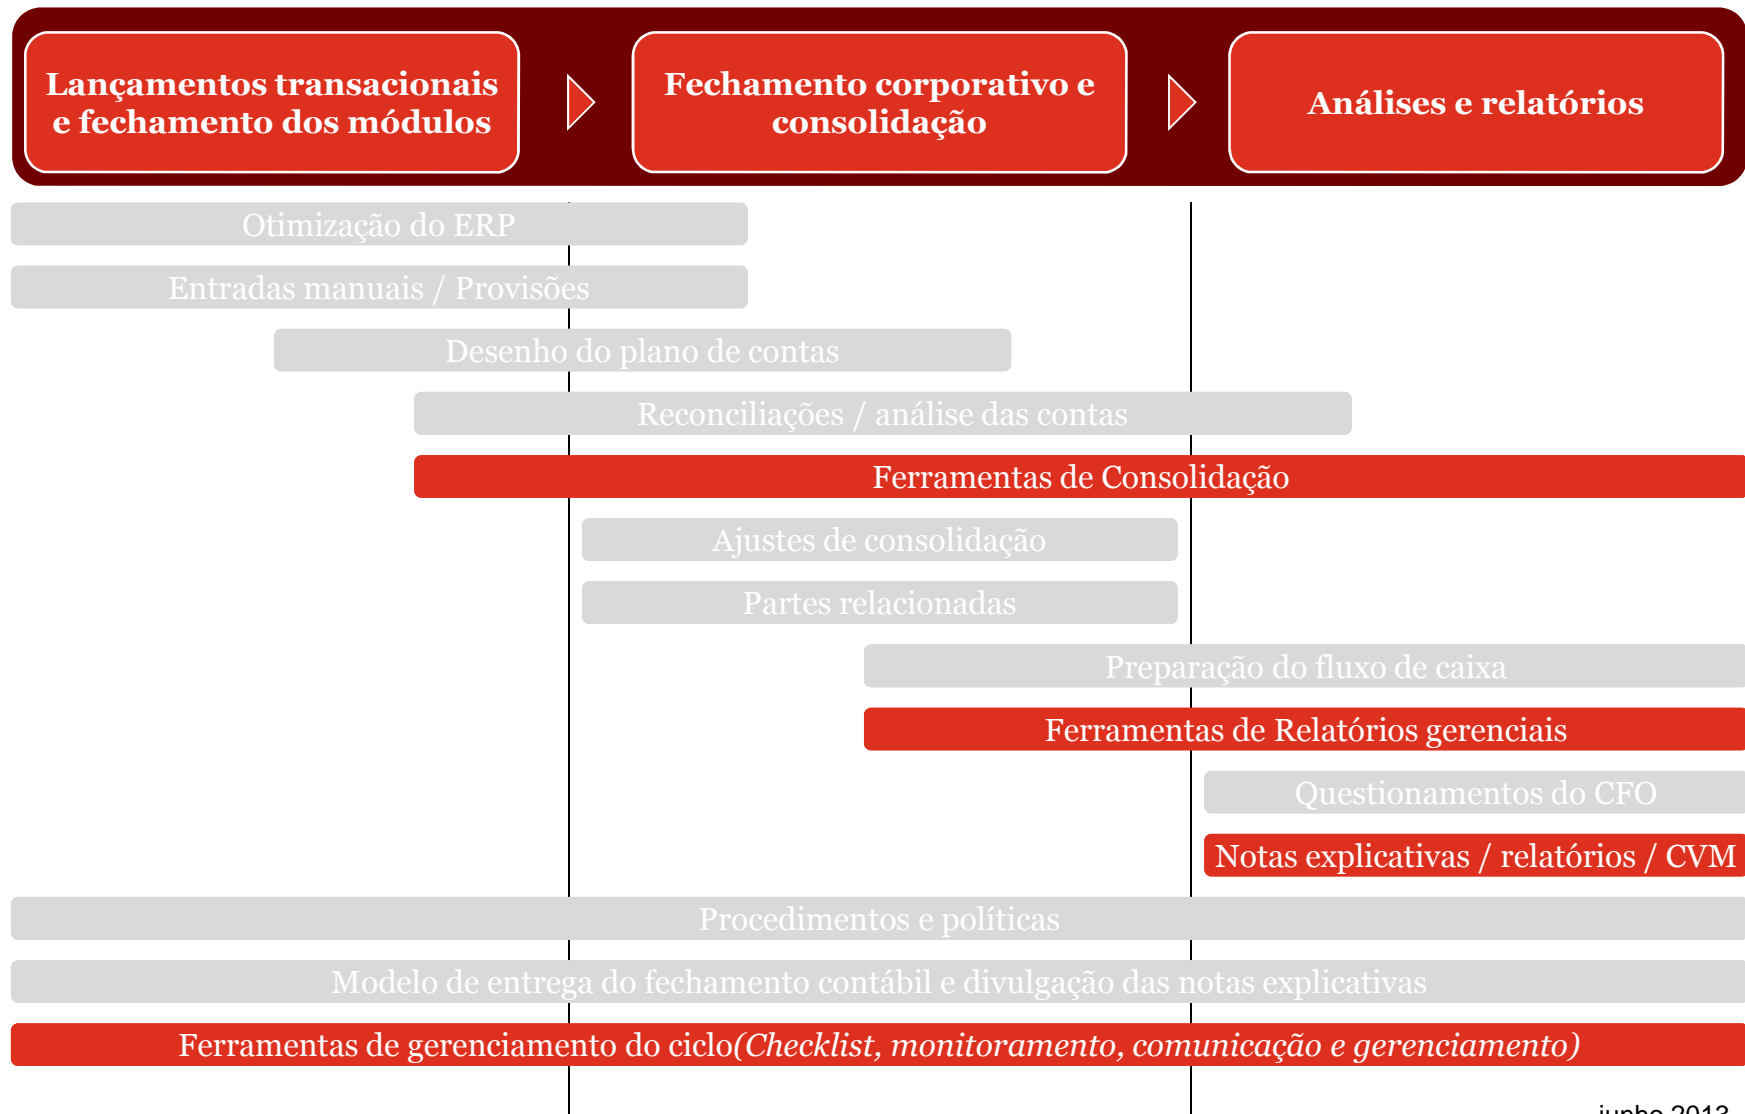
Lançamentos transacionais e fechamento dos módulos

Fechamento corporativo e consolidação

Análises e relatórios

Otimização do ERP

Entradas manuais / Provisões

Desenho do plano de contas

Reconciliações / análise das contas

Ferramentas de Consolidação

Ajustes de consolidação

Partes relacionadas

Preparação do fluxo de caixa

Ferramentas de Relatórios gerenciais

Questionamentos do CFO

Notas explicativas / relatórios / CVM

Procedimentos e políticas

Modelo de entrega do fechamento contábil e divulgação das notas explicativas

Ferramentas de gerenciamento do ciclo(*Checklist, monitoramento, comunicação e gerenciamento)*

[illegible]